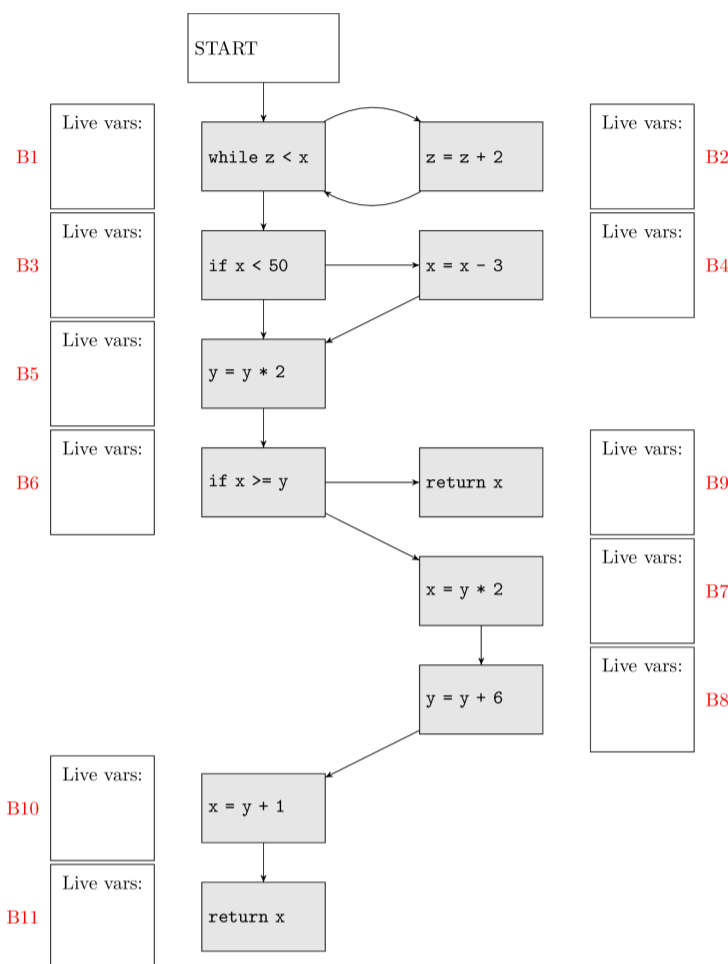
START

B1 Live vars:
while z < x
z = z + 2
Live vars: B2

B3 Live vars:
if x < 50
x = x - 3
Live vars: B4

B5 Live vars:
y = y * 2

B6 Live vars:
if x >= y
return x
Live vars: B9

x = y * 2
Live vars: B7

y = y + 6
Live vars: B8

B10 Live vars:
x = y + 1

B11 Live vars:
return x